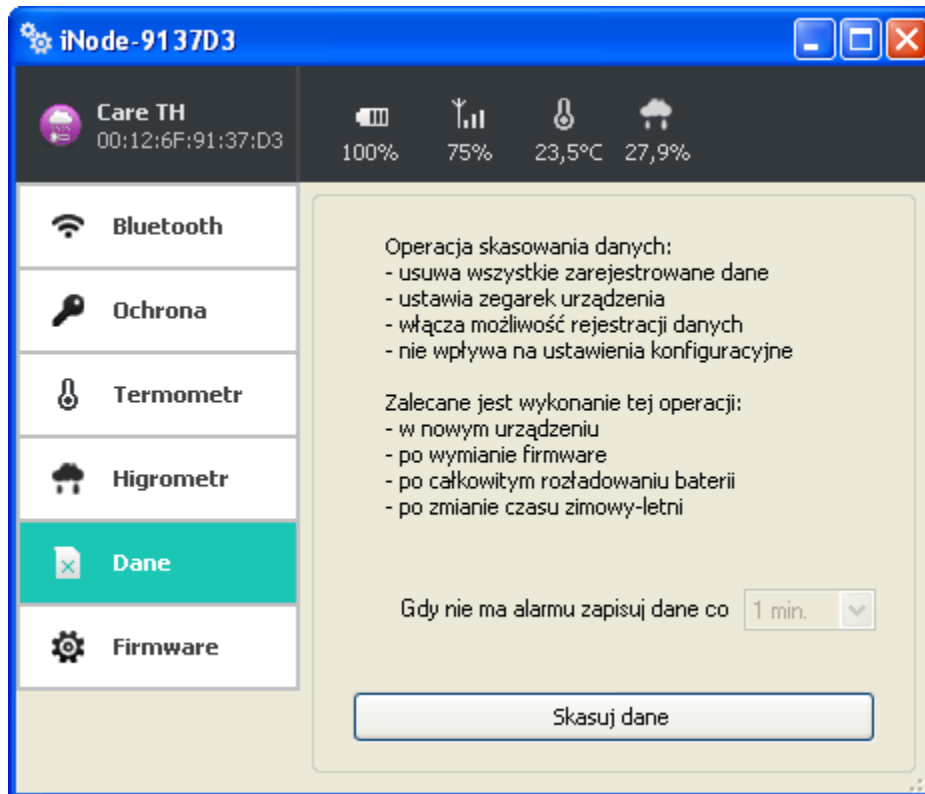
iNode-9137D3

Care TH
00:12:6F:91:37:D3

100%
75%
23,5°C
27,9%

Bluetooth
Ochrona
Termometr
Higrometr
Dane
Firmware

Operacja skasowania danych:
- usuwa wszystkie zarejestrowane dane
- ustawia zegarek urządzenia
- włącza możliwość rejestracji danych
- nie wpływa na ustawienia konfiguracyjne

Zalecane jest wykonanie tej operacji:
- w nowym urządzeniu
- po wymianie firmware
- po całkowitym rozładowaniu baterii
- po zmianie czasu zimowy-letni

Gdy nie ma alarmu zapisuj dane co 1 min.

Skasuj dane